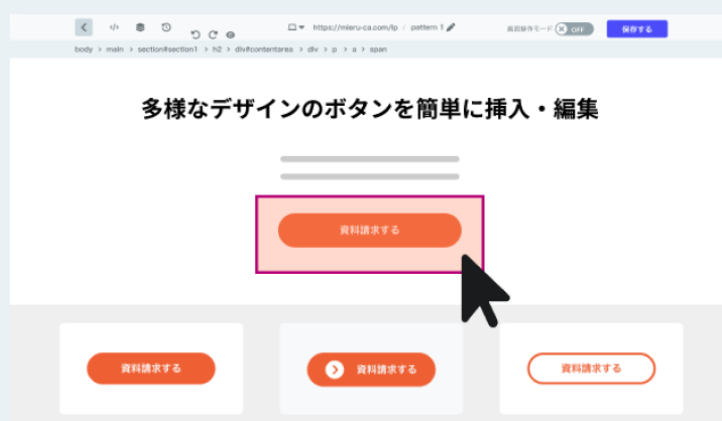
https://mieru-ca.com/lp / pattern 1

高度操作モード OFF

保存する

body > main > section#section1 > h2 > div#contentarea > div > p > a > span

多様なデザインのボタンを簡単に挿入・編集

資料請求する

資料請求する

資料請求する

資料請求する